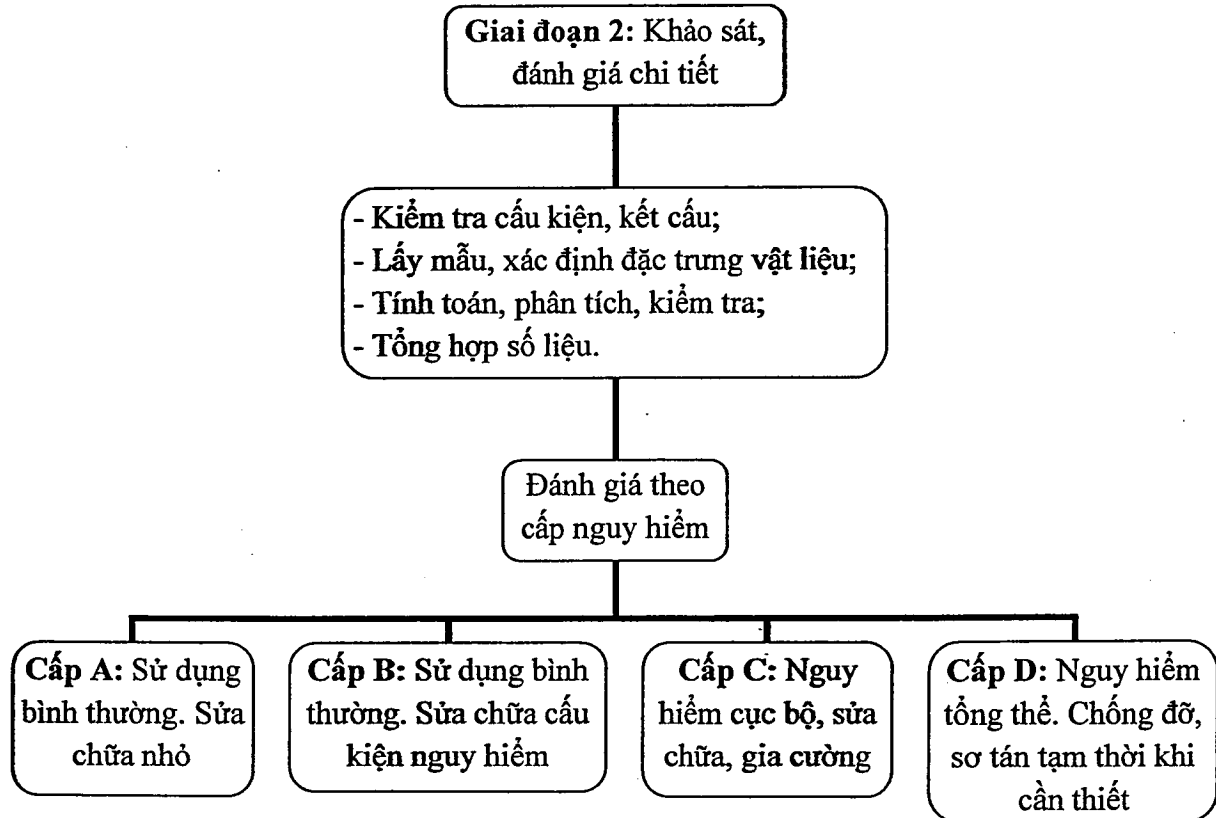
Giai đoạn 2: Khảo sát, đánh giá chi tiết

- Kiểm tra cấu kiện, kết cấu;
- Lấy mẫu, xác định đặc trưng vật liệu;
- Tính toán, phân tích, kiểm tra;
- Tổng hợp số liệu.

Đánh giá theo cấp nguy hiểm

Cấp A: Sử dụng bình thường. Sửa chữa nhỏ

Cấp B: Sử dụng bình thường. Sửa chữa cấu kiện nguy hiểm

Cấp C: Nguy hiểm cục bộ, sửa chữa, gia cường

Cấp D: Nguy hiểm tổng thể. Chống đỡ, sơ tán tạm thời khi cần thiết